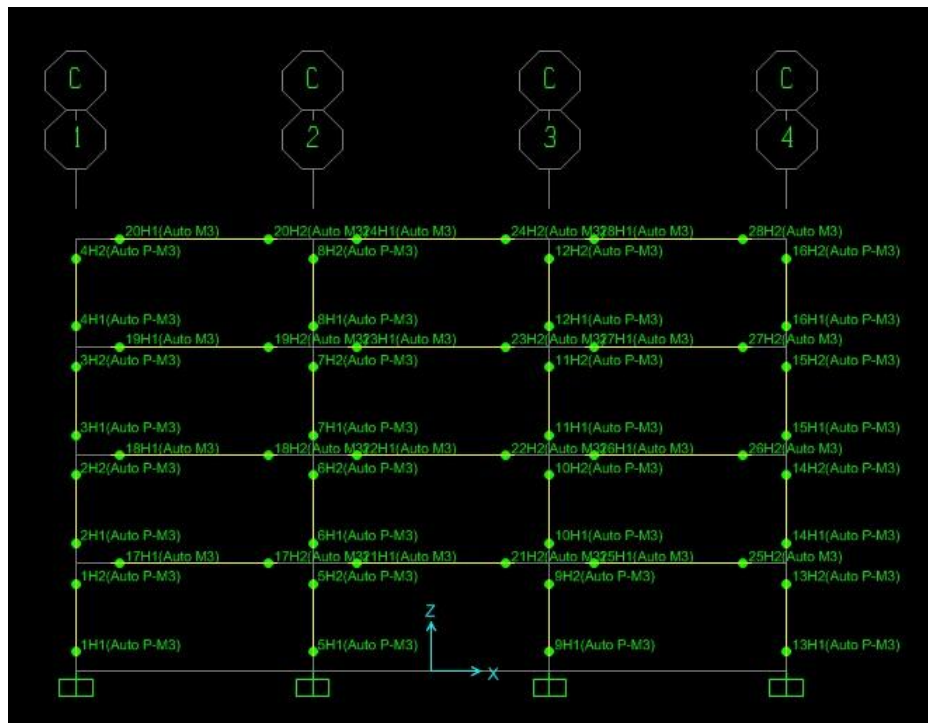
C
1

C
2

C
3

C
4

20H1(Auto M3)
20H2(Auto M3)
24H1(Auto M3)
24H2(Auto M3)
28H1(Auto M3)
28H2(Auto M3)
4H2(Auto P-M3)
8H2(Auto P-M3)
12H2(Auto P-M3)
16H2(Auto P-M3)

4H1(Auto P-M3)
8H1(Auto P-M3)
12H1(Auto P-M3)
16H1(Auto P-M3)
19H1(Auto M3)
19H2(Auto M3)
23H1(Auto M3)
23H2(Auto M3)
27H1(Auto M3)
27H2(Auto M3)
3H2(Auto P-M3)
7H2(Auto P-M3)
11H2(Auto P-M3)
15H2(Auto P-M3)

3H1(Auto P-M3)
7H1(Auto P-M3)
11H1(Auto P-M3)
15H1(Auto P-M3)
18H1(Auto M3)
18H2(Auto M3)
22H1(Auto M3)
22H2(Auto M3)
26H1(Auto M3)
26H2(Auto M3)
2H2(Auto P-M3)
6H2(Auto P-M3)
10H2(Auto P-M3)
14H2(Auto P-M3)

2H1(Auto P-M3)
6H1(Auto P-M3)
10H1(Auto P-M3)
14H1(Auto P-M3)
17H1(Auto M3)
17H2(Auto M3)
21H1(Auto M3)
21H2(Auto M3)
25H1(Auto M3)
25H2(Auto M3)
1H2(Auto P-M3)
5H2(Auto P-M3)
9H2(Auto P-M3)
13H2(Auto P-M3)

Z
X

1H1(Auto P-M3)
5H1(Auto P-M3)
9H1(Auto P-M3)
13H1(Auto P-M3)